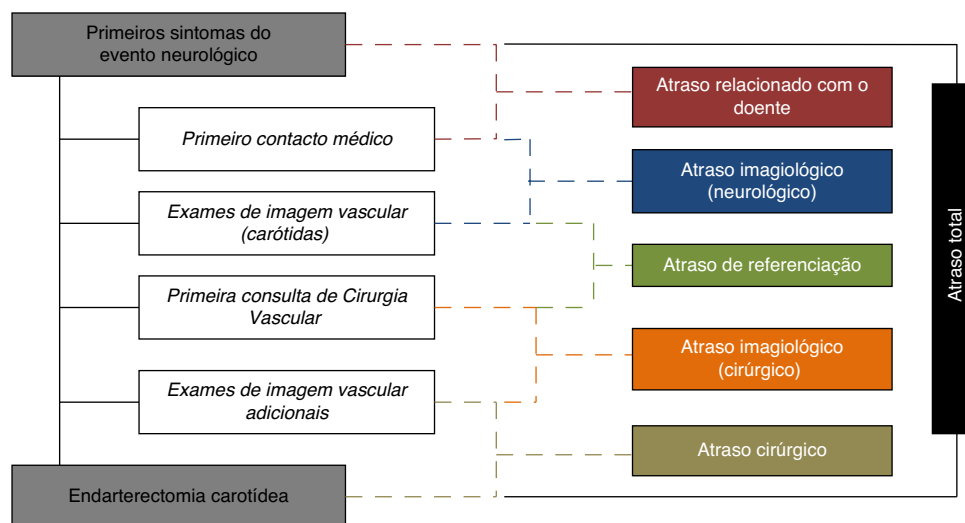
Primeiros sintomas do evento neurológico

Primeiro contacto médico

Exames de imagem vascular (carótidas)

Primeira consulta de Cirurgia Vascular

Exames de imagem vascular adicionais

Endarterectomia carotídea

Atraso relacionado com o doente

Atraso imagiológico (neurológico)

Atraso de referenciação

Atraso imagiológico (cirúrgico)

Atraso cirúrgico

Atraso total